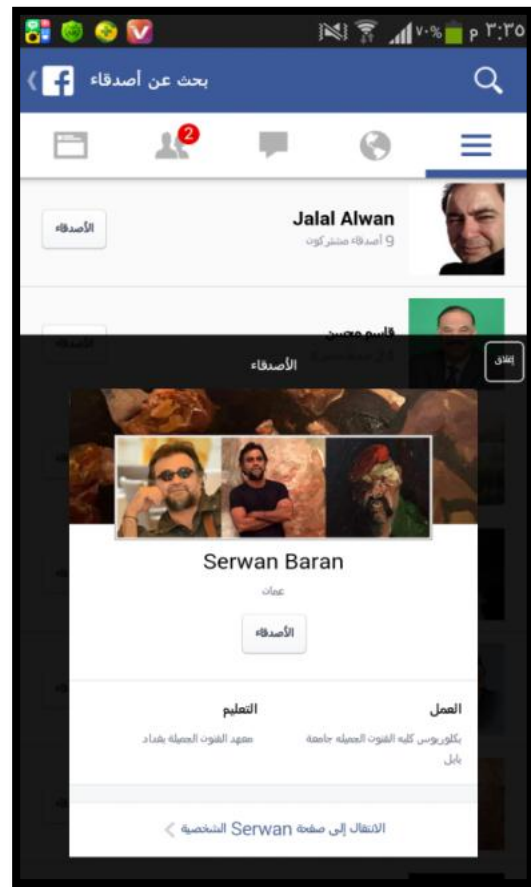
٣:٣٥ م ٧٠%

بحث عن أصدقاء

2

Jalal Alwan
9 أصدقاء مشتركون

الأصدقاء

قاسم محسن

الأصدقاء

إغلاق

الأصدقاء

Serwan Baran

عمان

الأصدقاء

التعليم
معهد الفنون الجميلة بغداد

العمل
بكلوريوس كليه الفنون الجميله جامعة بابل

الانتقال إلى صفحة Serwan الشخصية